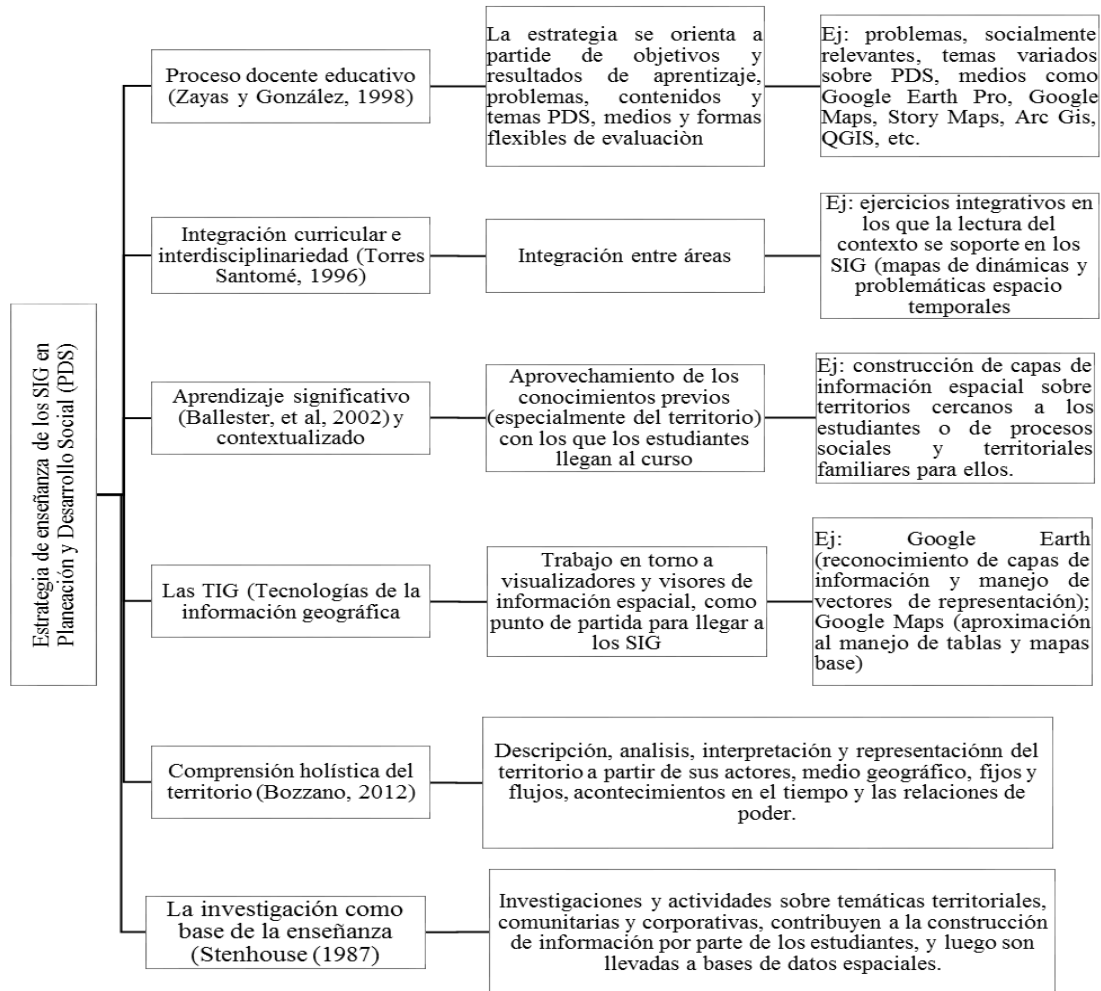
Estrategia de enseñanza de los SIG en Planeación y Desarrollo Social (PDS)

Proceso docente educativo (Zayas y González, 1998)

La estrategia se orienta a partide de objetivos y resultados de aprentizaje, problemas, contenidos y temas PDS, medios y formas flexibles de evaluaciòn

Ej: problemas, socialmente relevantes, temas variados sobre PDS, medios como Google Earth Pro, Google Maps, Story Maps, Arc Gis, QGIS, etc.

Integración curricular e interdisciplinariedad (Torres Santomé, 1996)

Integración entre áreas

Ej: ejercicios integrativos en los que la lectura del contexto se soporte en los SIG (mapas de dinámicas y problemáticas espacio temporales

Aprendizaje significativo (Ballester, et al, 2002) y contextualizado

Aprovechamiento de los conocimientos previos (especialmente del territorio) con los que los estudiantes llegan al curso

Ej: construcción de capas de información espacial sobre territorios cercanos a los estudiantes o de procesos sociales y territoriales familiares para ellos.

Las TIG (Tecnologías de la información geográfica

Trabajo en torno a visualizadores y visores de información espacial, como punto de partida para llegar a los SIG

Ej: Google Earth (reconocimiento de capas de información y manejo de vectores de representación); Google Maps (aproximación al manejo de tablas y mapas base)

Comprensión holística del territorio (Bozzano, 2012)

Descripción, analisis, interpretación y representaciónn del territorio a partir de sus actores, medio geográfico, fijos y flujos, acontecimientos en el tiempo y las relaciones de poder.

La investigación como base de la enseñanza (Stenhouse (1987)

Investigaciones y actividades sobre temáticas territoriales, comunitarias y corporativas, contribuyen a la construcción de información por parte de los estudiantes, y luego son llevadas a bases de datos espaciales.